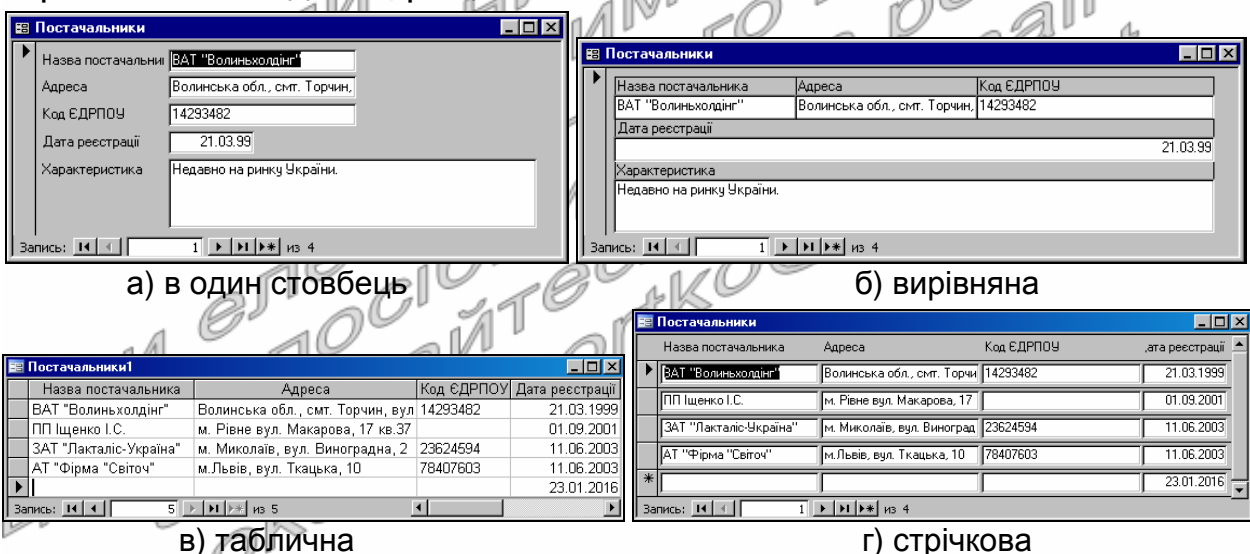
Постачальники

Назва постачальни | ВАТ "Волиньхолдінг"
Адреса | Волинська обл., смт. Торчин,
Код ЄДРПОУ | 14293482
Дата реєстрації | 21.03.99
Характеристика | Недавно на ринку України.

Запись: 1 из 4

а) в один стовбець

Постачальники

| Назва постачальника | Адреса | Код ЄДРПОУ |
|---|---|---|
| ВАТ "Волиньхолдінг" | Волинська обл., смт. Торчин, | 14293482 |

Дата реєстрації
21.03.99
Характеристика
Недавно на ринку України.

Запись: 1 из 4

б) вирівняна

Постачальники1

| Назва постачальника | Адреса | Код ЄДРПОУ | Дата реєстрації |
|---|---|---|---|
| ВАТ "Волиньхолдінг" | Волинська обл., смт. Торчин, вул | 14293482 | 21.03.1999 |
| ПП Іщенко І.С. | м. Рівне вул. Макарова, 17 кв.37 | | 01.09.2001 |
| ЗАТ "Лакталіс-Україна" | м. Миколаїв, вул. Виноградна, 2 | 23624594 | 11.06.2003 |
| АТ "Фірма "Світоч" | м.Львів, вул. Ткацька, 10 | 78407603 | 11.06.2003 |
| | | | 23.01.2016 |

Запись: 5 из 5

в) таблична

Постачальники

| Назва постачальника | Адреса | Код ЄДРПОУ | ,ата реєстрації |
|---|---|---|---|
| ВАТ "Волиньхолдінг" | Волинська обл., смт. Торчи | 14293482 | 21.03.1999 |
| ПП Іщенко І.С. | м. Рівне вул. Макарова, 17 | | 01.09.2001 |
| ЗАТ "Лакталіс-Україна" | м. Миколаїв, вул. Виноград | 23624594 | 11.06.2003 |
| АТ "Фірма "Світоч" | м.Львів, вул. Ткацька, 10 | 78407603 | 11.06.2003 |
| | | | 23.01.2016 |

Запись: 1 из 4

г) стрічкова